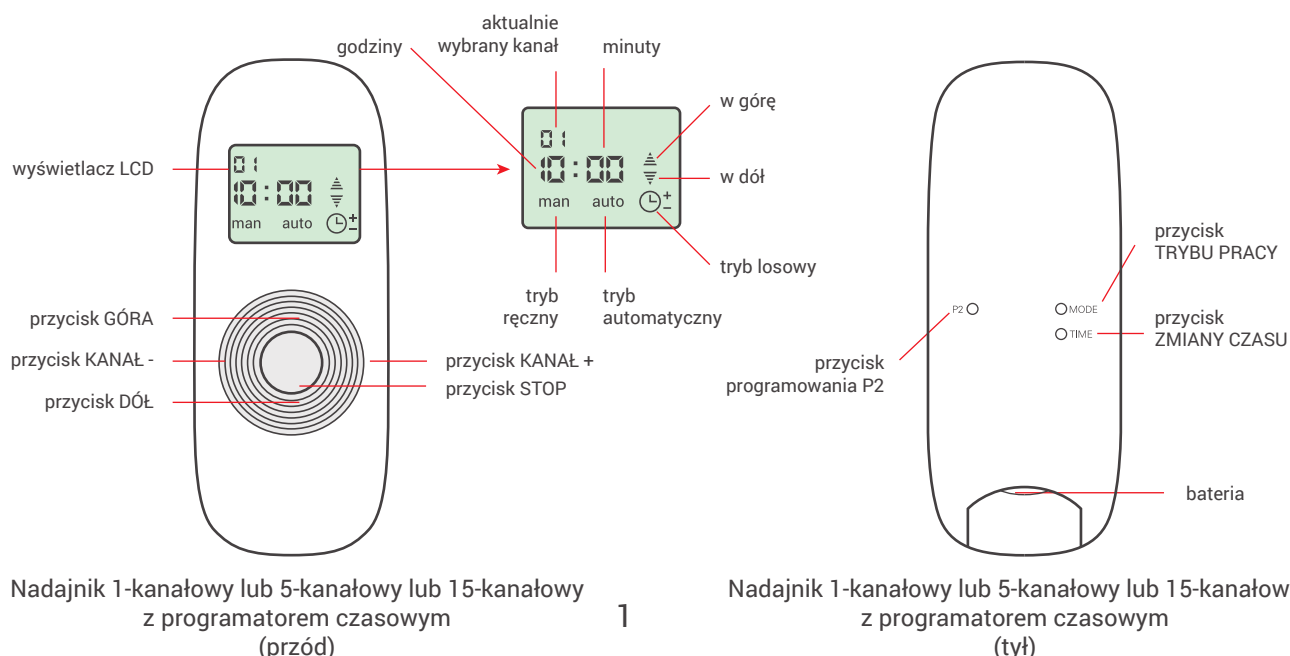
aktualnie wybrany kanał

godziny

minuty

w górę

w dół

tryb losowy

tryb ręczny

tryb automatyczny

01
10:00
man auto

01
10:00
man auto

wyświetlacz LCD

przycisk GÓRA

przycisk KANAŁ -

przycisk KANAŁ +

przycisk STOP

przycisk DÓŁ

Nadajnik 1-kanałowy lub 5-kanałowy lub 15-kanałowy z programatorem czasowym (przód)

1

P2

MODE

TIME

przycisk TRYBU PRACY

przycisk ZMIANY CZASU

przycisk programowania P2

bateria

Nadajnik 1-kanałowy lub 5-kanałowy lub 15-kanałow z programatorem czasowym (tył)